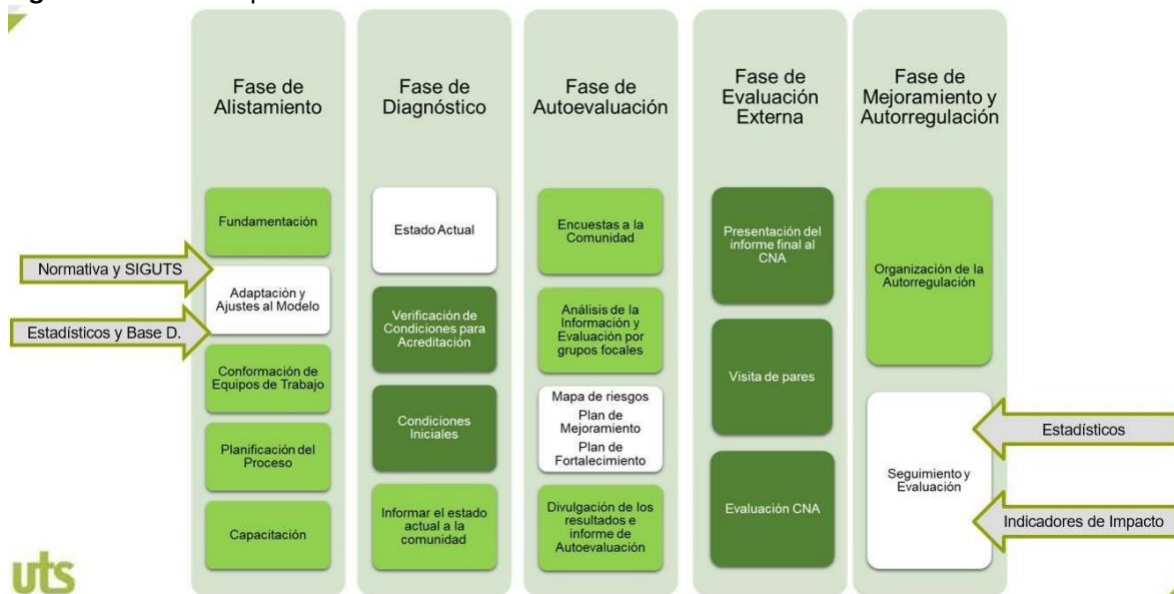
Fase de Alistamiento

Fundamentación

Adaptación y Ajustes al Modelo

Conformación de Equipos de Trabajo

Planificación del Proceso

Capacitación

Normativa y SIGUTS

Estadísticos y Base D.

Fase de Diagnóstico

Estado Actual

Verificación de Condiciones para Acreditación

Condiciones Iniciales

Informar el estado actual a la comunidad

Fase de Autoevaluación

Encuestas a la Comunidad

Análisis de la Información y Evaluación por grupos focales

Mapa de riesgos
Plan de Mejoramiento
Plan de Fortalecimiento

Divulgación de los resultados e informe de Autoevaluación

Fase de Evaluación Externa

Presentación del informe final al CNA

Visita de pares

Evaluación CNA

Fase de Mejoramiento y Autorregulación

Organización de la Autorregulación

Seguimiento y Evaluación

Estadísticos

Indicadores de Impacto

uts